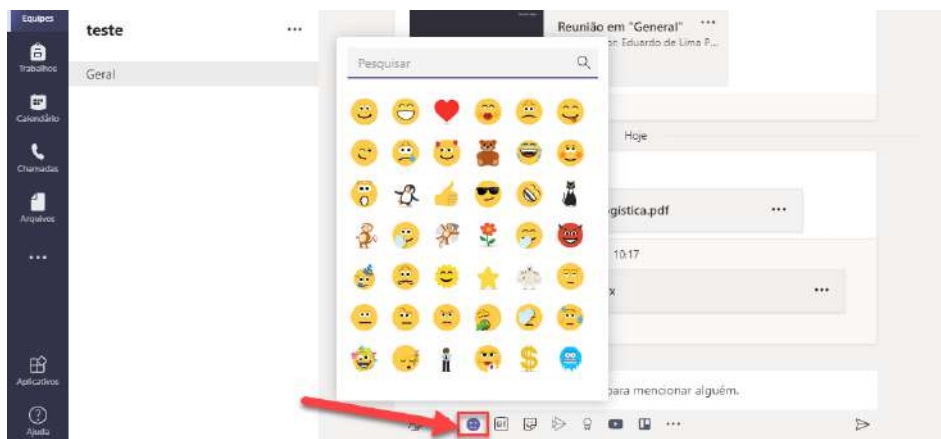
Equipes

Trabalhos

Calendário

Chamadas

Arquivos

...

Aplicativos

Ajuda

teste

...

Geral

Pesquisar

Reunião em "General" ...

or. Eduardo de Lima P...

Hoje

gistica.pdf ...

10:17

x ...

para mencionar alguém.